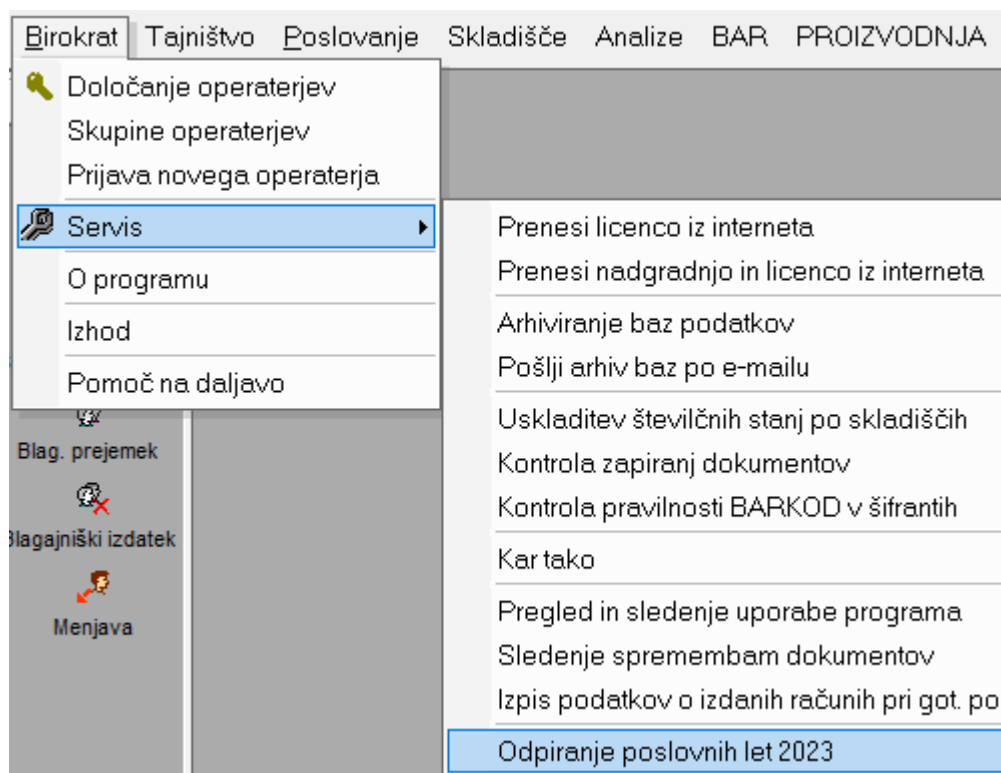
Birokrat Tajništvo Poslovanje Skladišče Analize BAR PROIZVODNJA

Določanje operaterjev
Skupine operaterjev
Prijava novega operaterja
Servis
O programu
Izhod
Pomoč na daljavo

Prenesi licenco iz interneta
Prenesi nadgradnjo in licenco iz interneta
Arhiviranje baz podatkov
Pošlji arhiv baz po e-mailu
Uskladitev številčnih stanj po skladiščih
Kontrola zapiranj dokumentov
Kontrola pravilnosti BARKOD v šifrantih
Kar tako
Pregled in sledenje uporabe programa
Sledenje spremembam dokumentov
Izpis podatkov o izdanih računih pri got. po
Odpiranje poslovnih let 2023

Blag. prejemek
Blagajniški izdatek
Menjava